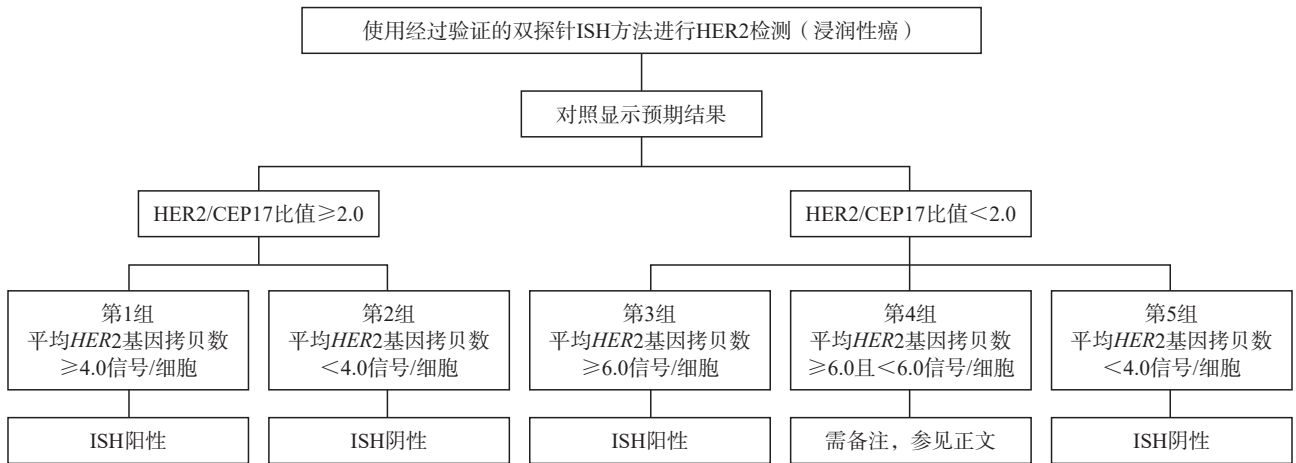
使用经过验证的双探针ISH方法进行HER2检测（浸润性癌）

对照显示预期结果

HER2/CEP17比值≥2.0

HER2/CEP17比值<2.0

第1组
平均*HER*2基因拷贝数
≥4.0信号/细胞

第2组
平均*HER*2基因拷贝数
<4.0信号/细胞

第3组
平均*HER*2基因拷贝数
≥6.0信号/细胞

第4组
平均*HER*2基因拷贝数
≥6.0且<6.0信号/细胞

第5组
平均*HER*2基因拷贝数
<4.0信号/细胞

ISH阳性

ISH阴性

ISH阳性

需备注，参见正文

ISH阴性